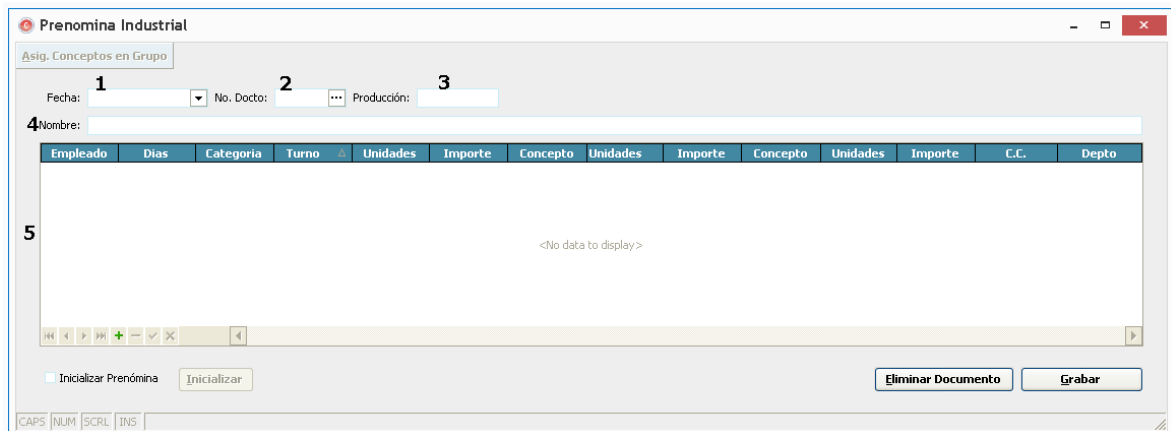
Prenomina Industrial

Asig. Conceptos en Grupo

1 Fecha:
2 No. Docto:
3 Producción:
4 Nombre:

| Empleado | Dias | Categoria | Turno | Unidades | Importe | Concepto | Unidades | Importe | Concepto | Unidades | Importe | C.C. | Depto |
|---|---|---|---|---|---|---|---|---|---|---|---|---|---|

5

<No data to display>

Inicializar Prenómina
Inicializar
Eliminar Documento
Grabar

CAPS NUM SCRL INS